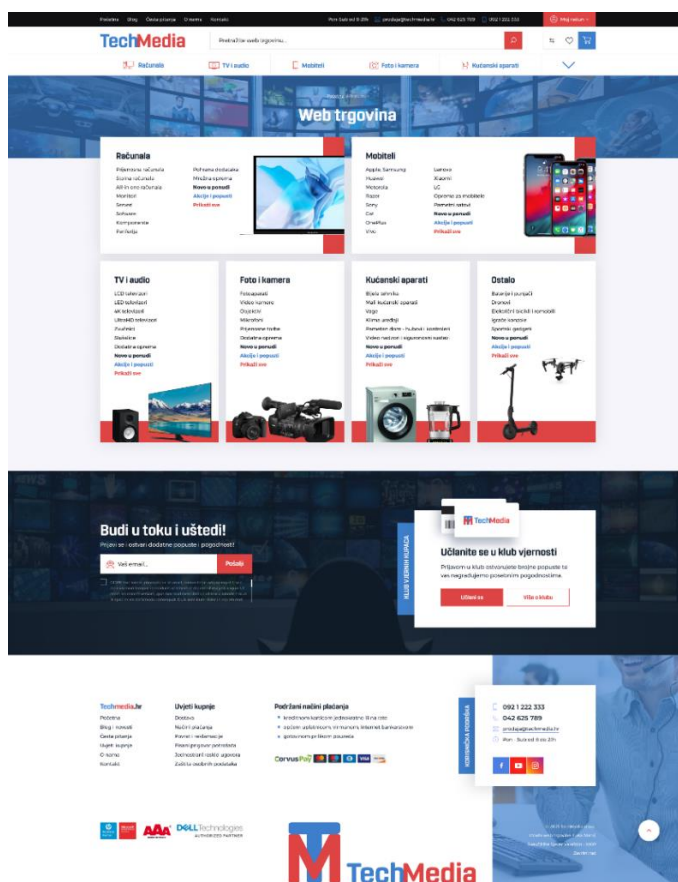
Početna Blog Česta pitanja O nama Kontakt

Pon-Sub od 8-20h prodaja@techmedia.hr 042 625 789 092 1 222 333 Moj račun

TechMedia

Pretraživanje web trgovine...

Računala TV i audio Mobiteli Foto i kamera Kućanski aparati

Početna > Web trgovina

Web trgovina

Računala
Prijenosna računala
Stolna računala
All-in-one računala
Monitori
Serveri
Softver
Komponente
Periferija
Potrošna dodatna
Mrežna oprema
Novo u ponudi
Akcije i popusti
Prikaži sve

Mobiteli
Apple, Samsung
Huawei
Motorola
Razer
Sony
Cat
OnePlus
Vivo
Lenovo
Xiaomi
LG
Oprema za mobitele
Pametni satovi
Novo u ponudi
Akcije i popusti
Prikaži sve

TV i audio
LCD televizori
LED televizori
4K televizori
UltraHD televizori
Zvučnici
Slušalice
Dodatna oprema
Novo u ponudi
Akcije i popusti
Prikaži sve

Foto i kamera
Fotoaparati
Video kamere
Objektivi
Mikrofoni
Prijenosne torbe
Dodatna oprema
Novo u ponudi
Akcije i popusti
Prikaži sve

Kućanski aparati
Bijela tehnika
Mali kućanski aparati
Vage
Klima uređaji
Pametni dom - kućanski kontroleri
Video nadzor i sigurnosni sustavi
Novo u ponudi
Akcije i popusti
Prikaži sve

Ostalo
Baterije i punjači
Dronovi
Električni bicikli i romobili
Igraće konzole
Sportski gadgeti
Novo u ponudi
Akcije i popusti
Prikaži sve

Budi u toku i uštedi!
Prijavi se i ostvari dodatne popuste i pogodnosti
Vaš email... Prijava
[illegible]

KLUB VJERNIH KUPACA
TechMedia
Učlanite se u klub vjernosti
Prijavom u klub ostvarujete brojne popuste te vas negrađujemo posebnim pogodnostima.
Učlani se Više o klubu

Techmedia.hr
Početna
Blog i novosti
Česta pitanja
Uvjeti kupnje
O nama
Kontakt

Uvjeti kupnje
Dostava
Načini plaćanja
Povrat i reklamacije
Pravo ugovor proizvoda
Jednostrani raskid ugovora
Zaštita osobnih podataka

Podržani načini plaćanja
kreditnim karticama jednokratno ili na rate
općom uplatnicom ili mobilnim internet bankarstvom
gotovinom prilikom pouzeća
CorvusPay

KORISNIČKA PODRŠKA
092 1 222 333
042 625 789
prodaja@techmedia.hr
Pon - Sub od 8 do 20h

DELL Technologies AUTHORIZED PARTNER
AAA

TechMedia

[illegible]